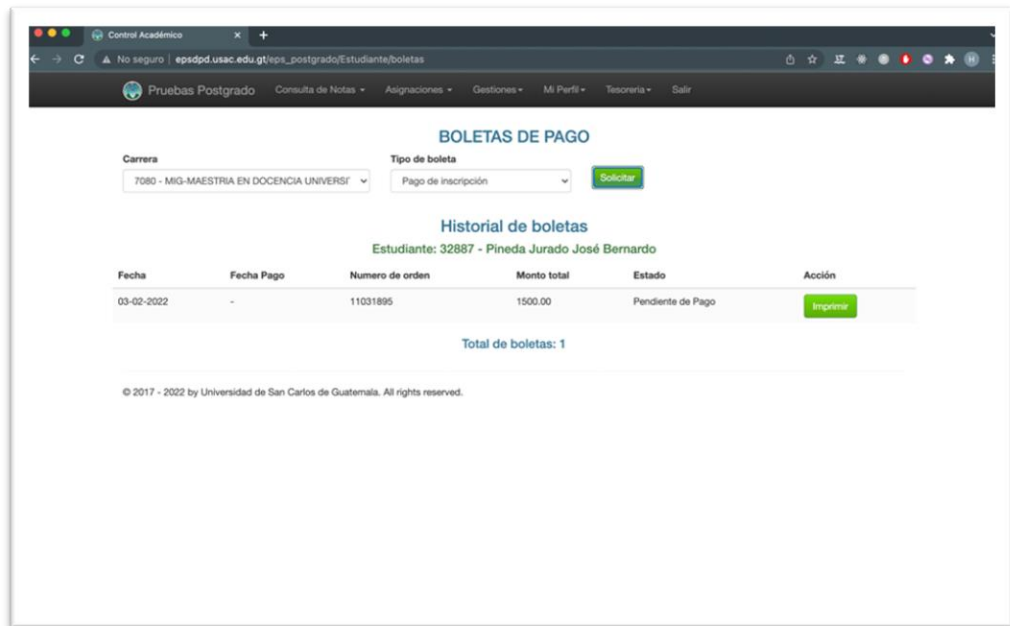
Control Académico

No seguro | epsdpd.usac.edu.gt/eps_postgrado/Estudiante/boletas

Pruebas Postgrado Consulta de Notas ▾ Asignaciones ▾ Gestiones ▾ Mi Perfil ▾ Tesoreria ▾ Salir

BOLETAS DE PAGO

Carrera
7080 - MIG-MAESTRIA EN DOCENCIA UNIVERSI

Tipo de boleta
Pago de inscripción

Solicitar

Historial de boletas

Estudiante: 32887 - Pineda Jurado José Bernardo

| Fecha | Fecha Pago | Numero de orden | Monto total | Estado | Acción |
|---|---|---|---|---|---|
| 03-02-2022 | - | 11031895 | 1500.00 | Pendiente de Pago | Imprimir |

Total de boletas: 1

© 2017 - 2022 by Universidad de San Carlos de Guatemala. All rights reserved.